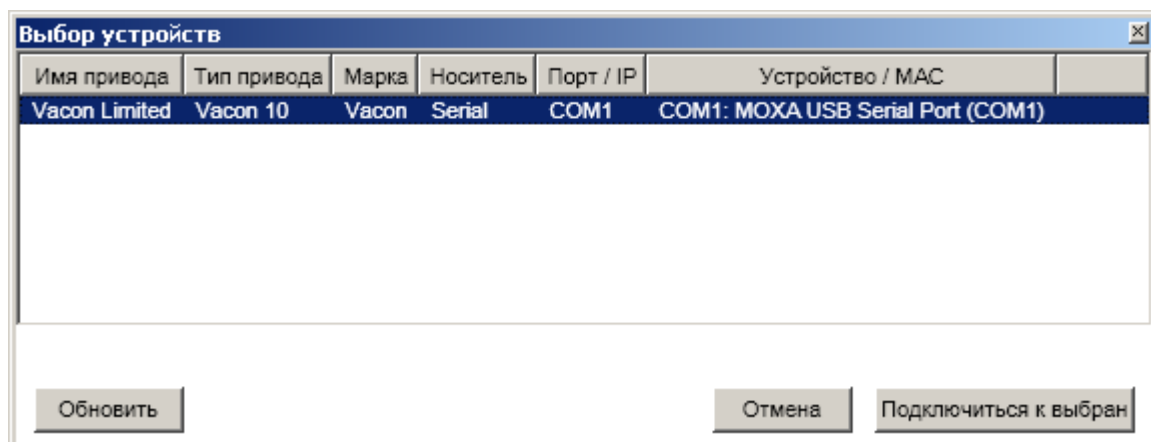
Выбор устройств

| Имя привода | Тип привода | Марка | Носитель | Порт / IP | Устройство / MAC | |
|---|---|---|---|---|---|---|
| Vacon Limited | Vacon 10 | Vacon | Serial | COM1 | COM1: MOXA USB Serial Port (COM1) | |

Обновить

Отмена

Подключиться к выбран